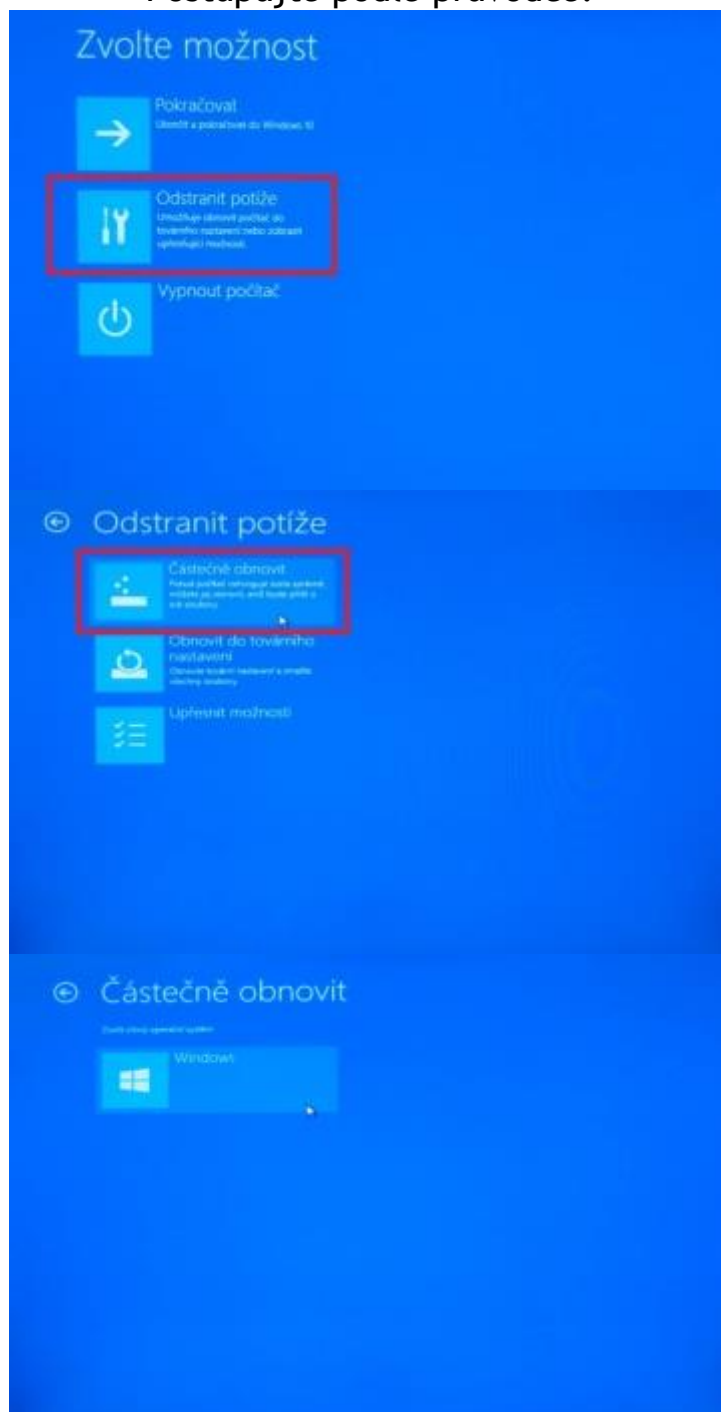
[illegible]

Zvolte možnost

Pokračovat
Ukončit a pokračovat do Windows 10

Odstranit potíže
Umožňuje obnovit počítač do továrního nastavení nebo zobrazit upřesňující možnosti.

Vypnout počítač

Odstranit potíže

Částečně obnovit
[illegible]

Obnovit do továrního nastavení
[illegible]

Upřesnit možnosti

Částečně obnovit

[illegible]

Windows